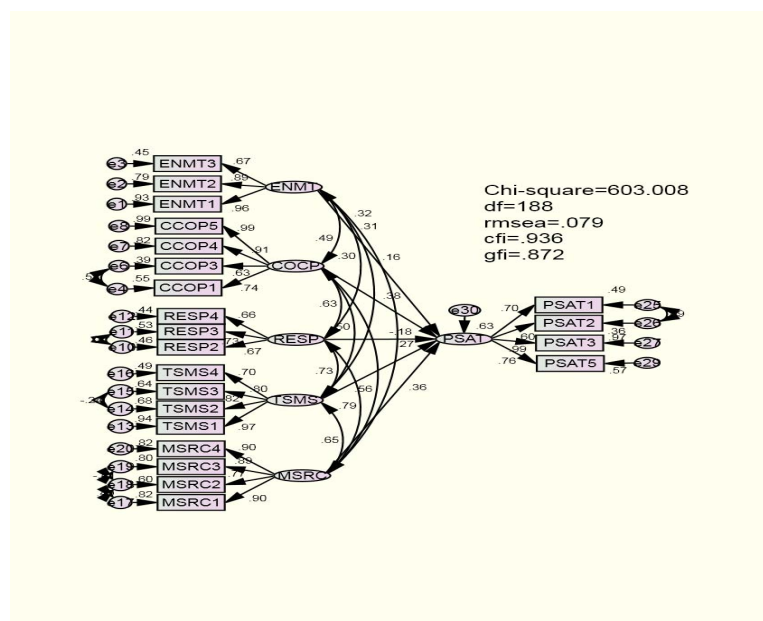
Chi-square=603.008
df=188
rmsea=.079
cfi=.936
gfi=.872

e3 .45 ENMT3 .67
e2 .79 ENMT2 .89
e1 .93 ENMT1 .96
ENMT1

e8 .99 CCOP5 .99
e7 .82 CCOP4 .91
e6 .39 CCOP3 .63
e4 .55 CCOP1 .74
COCP

e12 .44 RESP4 .66
e11 .53 RESP3
e10 .46 RESP2 .73 .67
RESP

e16 .49 TSMS4 .70
e15 .64 TSMS3 .80
-.22 e14 .68 TSMS2 .82
e13 .94 TSMS1 .97
TSMS

e20 .82 MSRC4 .90
e19 .80 MSRC3 .89
e18 .60 MSRC2 .77
e17 .82 MSRC1 .90
MSRC

.32 .31 .16 .49 .30 .38 .63 .50 -.18 .27 .73 .56 .36 .79 .65

e30
PSAT .63

.70 .49 PSAT1 e25
PSAT2 e26
.60 .36 PSAT3 .91 e27
.99
.76 PSAT5 .57 e29